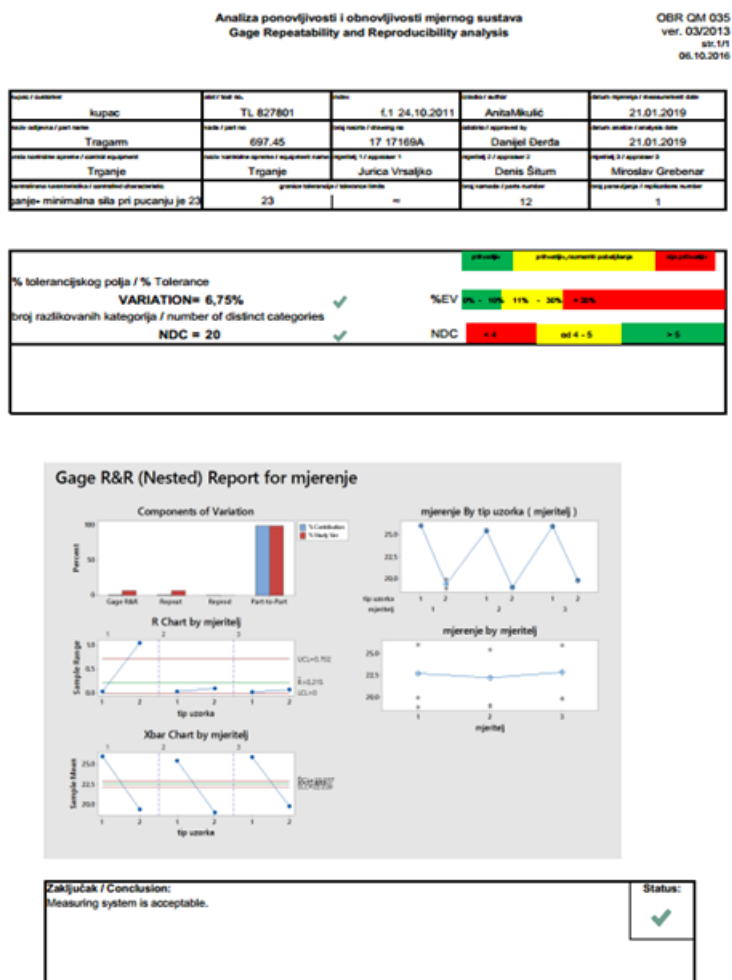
Analiza ponovljivosti i obnovljivosti mjernog sustava
Gage Repeatability and Reproducibility analysis

OBR QM 035
ver. 03/2013
str.1/1
06.10.2016

| kupac / customer | šifra / tool no. | index | izradio / author | datum mjerenja / measurement date |
|---|---|---|---|---|
| kupac | TL 827801 | f.1 24.10.2011 | AnitaMikulić | 21.01.2019 |
| naziv odljevka / part name | naziv / part no. | broj nacrta / drawing no. | odobrio / approved by | datum analize / analysis date |
| Tragarm | 697.45 | 17 17169A | Danijel Đerđa | 21.01.2019 |
| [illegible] | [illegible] | mjeritelj 1 / appraiser 1 | mjeritelj 2 / appraiser 2 | mjeritelj 3 / appraiser 3 |
| Trganje | Trganje | Jurica Vrsaljko | Denis Šitum | Miroslav Grebenar |
| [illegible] | granice tolerancije / tolerance limits | | broj komada / parts number | broj ponavljanja / replications number |
| ganje- minimalna sila pri pucanju je 23 | 23 | ∞ | 12 | 1 |

prihvatljivo | prihvatljivo, razmotriti poboljšanje | nije prihvatljivo

% tolerancijskog polja / % Tolerance
VARIATION= 6,75%
broj razlikovanih kategorija / number of distinct categories
NDC = 20

%EV | 0% - 10% | 11% - 30% | > 30%
NDC | < 4 | od 4 - 5 | > 5

Gage R&R (Nested) Report for mjerenje

Components of Variation
Percent
100
50
0
% Contribution
% Study Var
Gage R&R | Repeat | Reprod | Part-to-Part

mjerenje By tip uzorka ( mjeritelj )
25.0
22.5
20.0
tip uzorka 1 2 1 2 1 2
mjeritelj 1 2 3

R Chart by mjeritelj
1 2 3
Sample Range
5.0
2.5
0.0
UCL=0.702
$\bar{R}$=0.215
LCL=0
1 2 1 2 1 2
tip uzorka

mjerenje by mjeritelj
25.0
22.5
20.0
1 2 3
mjeritelj

Xbar Chart by mjeritelj
Sample Mean
25.0
22.5
20.0
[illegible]
1 2 1 2 1 2
tip uzorka

Zaključak / Conclusion:
Measuring system is acceptable.
Status: